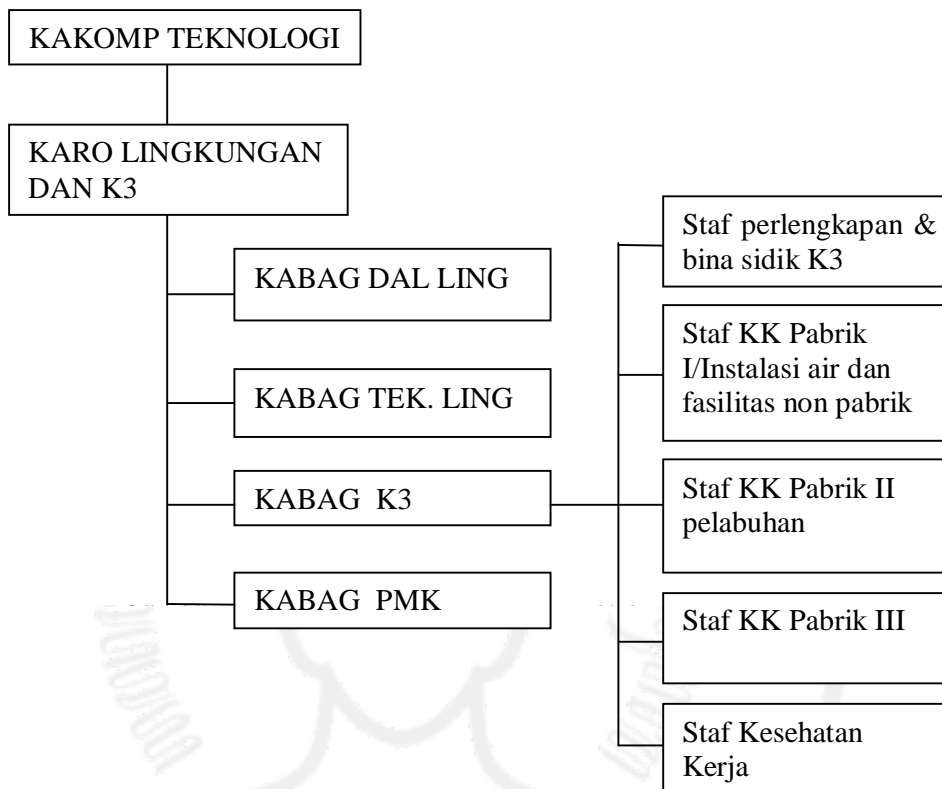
KAKOMP TEKNOLOGI

KARO LINGKUNGAN DAN K3

KABAG DAL LING

KABAG TEK. LING

KABAG K3

KABAG PMK

Staf perlengkapan & bina sidik K3

Staf KK Pabrik I/Instalasi air dan fasilitas non pabrik

Staf KK Pabrik II pelabuhan

Staf KK Pabrik III

Staf Kesehatan Kerja